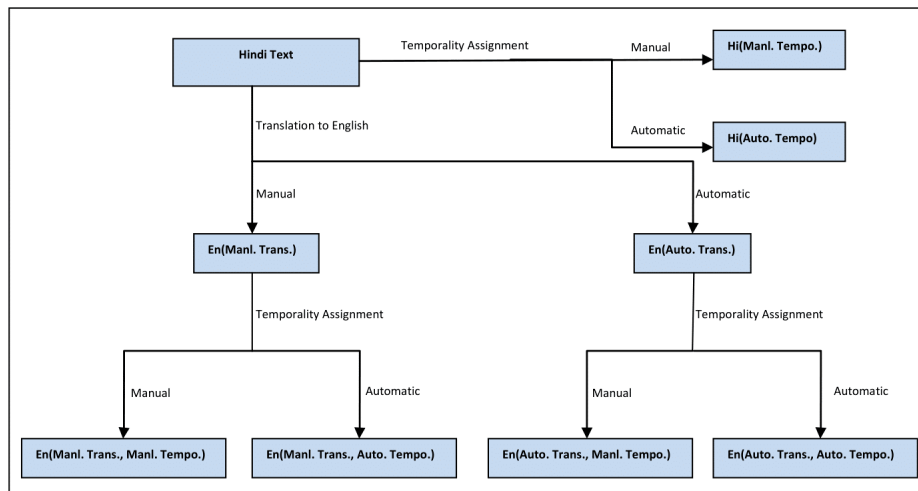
Hindi Text

Temporality Assignment

Manual

Hi(Manl. Tempo.)

Automatic

Hi(Auto. Tempo)

Translation to English

Manual

Automatic

En(Manl. Trans.)

En(Auto. Trans.)

Temporality Assignment

Temporality Assignment

Manual

Automatic

Manual

Automatic

En(Manl. Trans., Manl. Tempo.)

En(Manl. Trans., Auto. Tempo.)

En(Auto. Trans., Manl. Tempo.)

En(Auto. Trans., Auto. Tempo.)